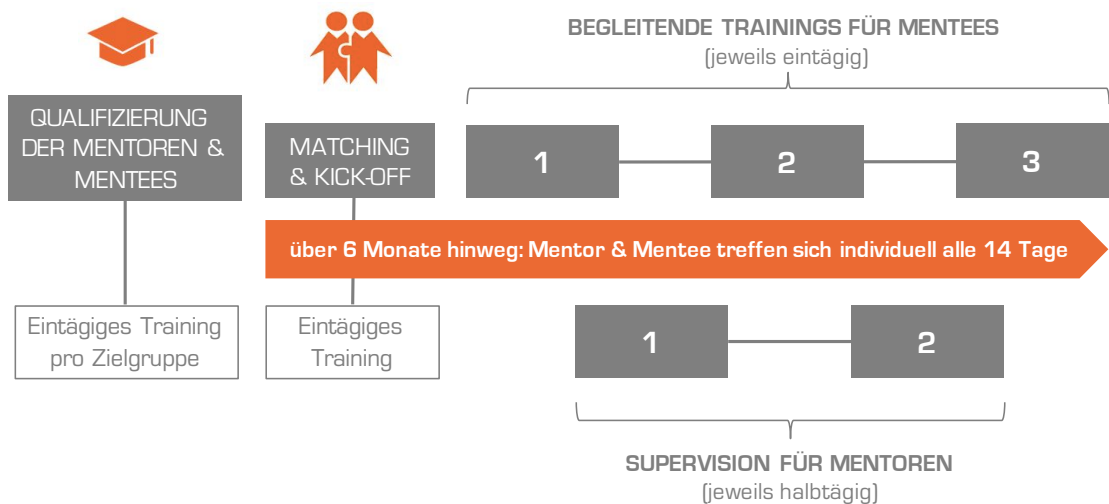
BEGLEITENDE TRAININGS FÜR MENTEES
(jeweils eintägig)

QUALIFIZIERUNG DER MENTOREN & MENTEES

MATCHING & KICK-OFF

1

2

3

über 6 Monate hinweg: Mentor & Mentee treffen sich individuell alle 14 Tage

Eintägiges Training pro Zielgruppe

Eintägiges Training

1

2

SUPERVISION FÜR MENTOREN
(jeweils halbtägig)